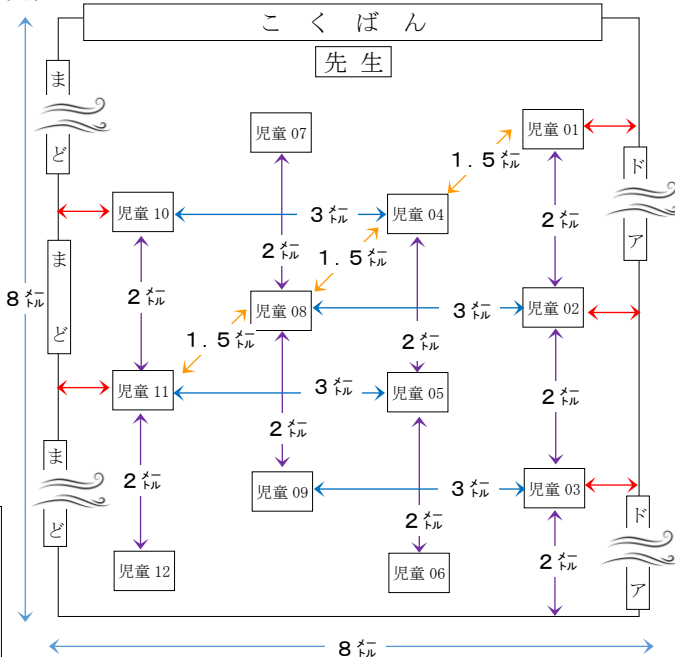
こくばん

先生

ま
ど

ま
ど

ま
ど

ド
ア

ド
ア

児童 07

児童 01

1．5 メートル

児童 10

3 メートル

児童 04

2 メートル

2 メートル

1．5 メートル

8 メートル

2 メートル

児童 08

3 メートル

児童 02

1．5 メートル

2 メートル

児童 11

3 メートル

児童 05

2 メートル

2 メートル

児童 09

3 メートル

児童 03

2 メートル

2 メートル

児童 12

児童 06

2 メートル

8 メートル